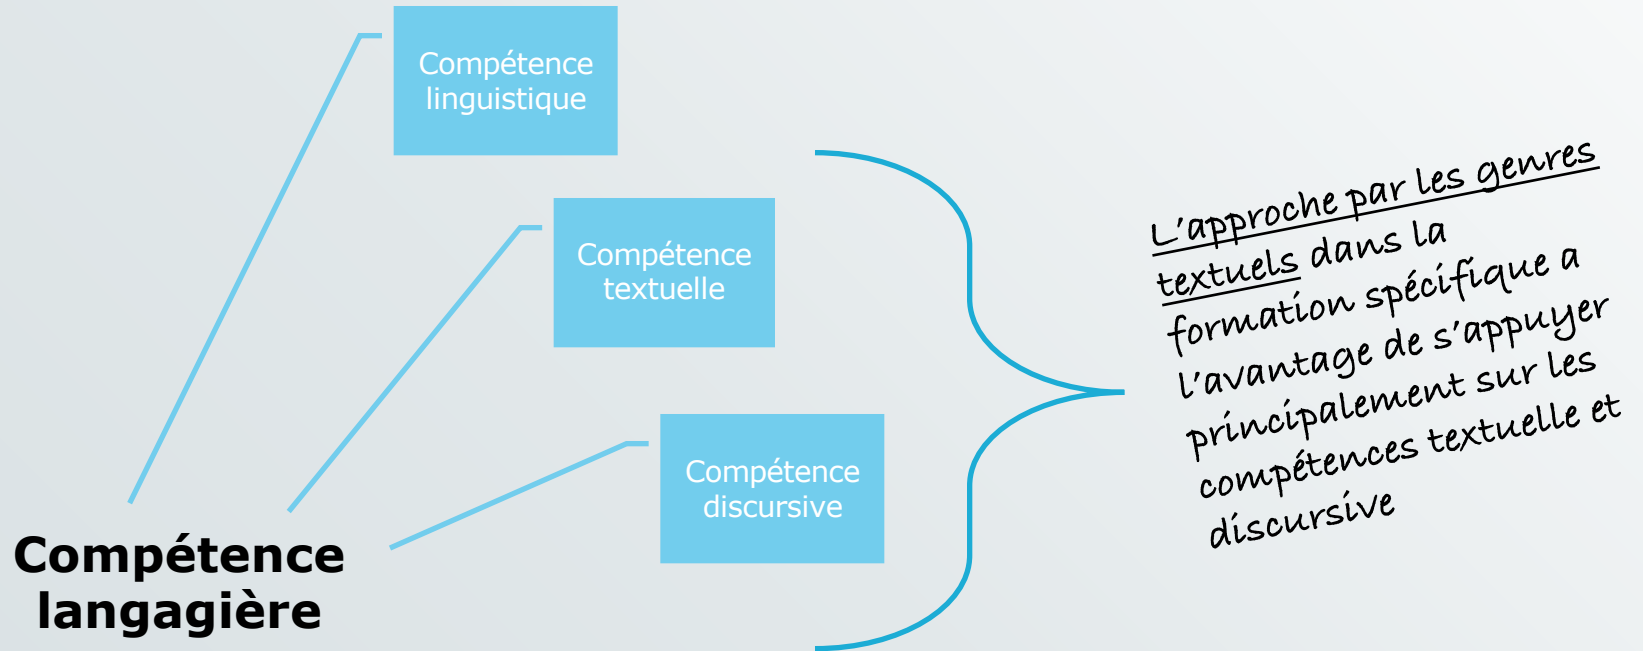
Compétence linguistique

Compétence textuelle

Compétence discursive

Compétence langagière

L'approche par les genres textuels dans la formation spécifique a l'avantage de s'appuyer principalement sur les compétences textuelle et discursive